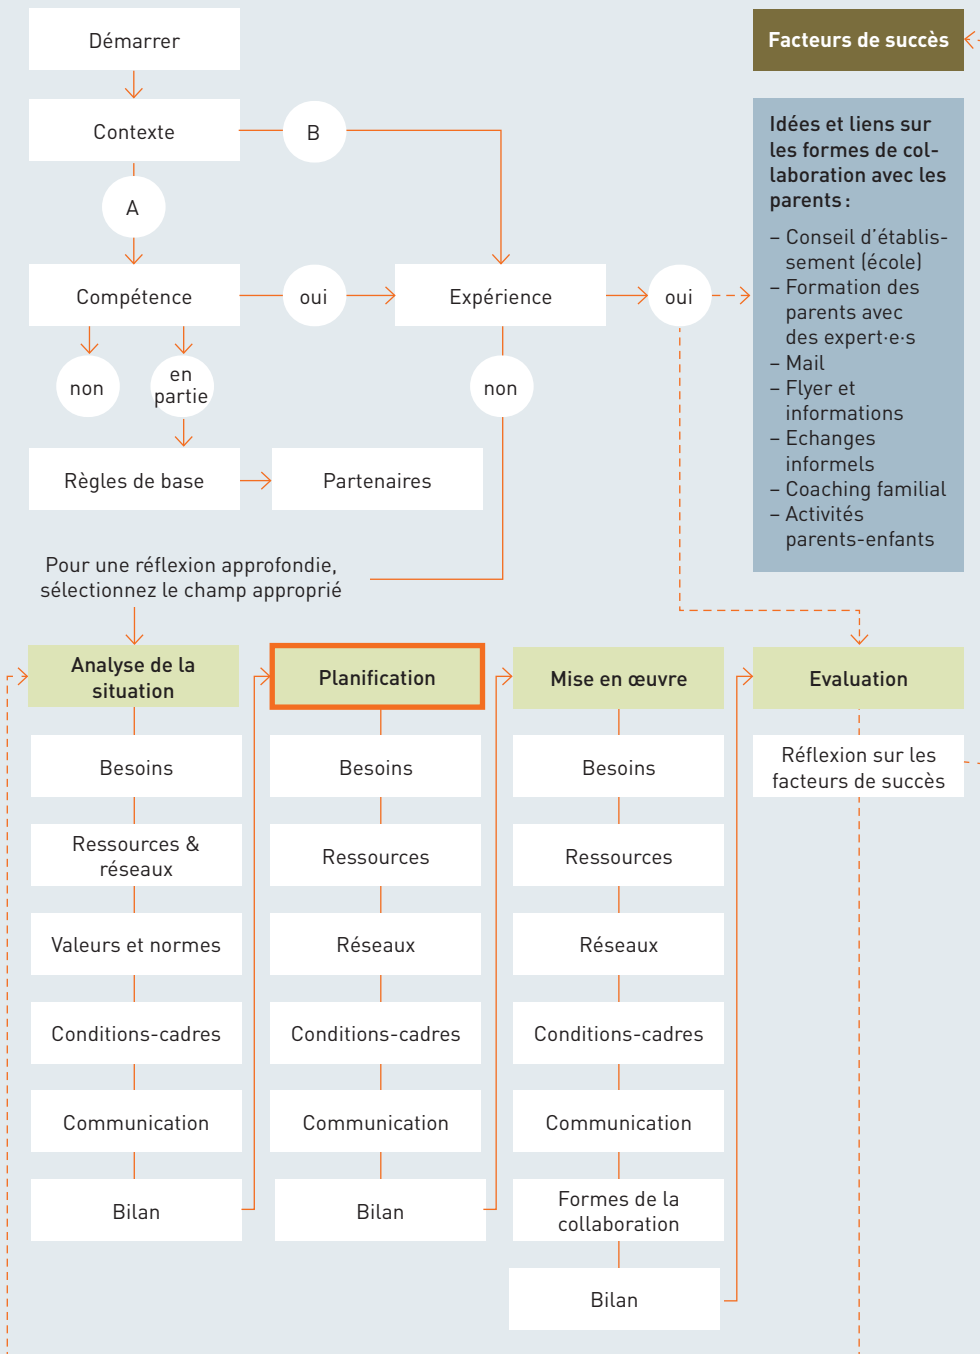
Démarrer

Contexte

B

A

Compétence

oui

Expérience

oui

non

en partie

non

Règles de base

Partenaires

Pour une réflexion approfondie, sélectionnez le champ approprié

Facteurs de succès

Idées et liens sur les formes de collaboration avec les parents :

– Conseil d'établissement (école)
– Formation des parents avec des expert·e·s
– Mail
– Flyer et informations
– Echanges informels
– Coaching familial
– Activités parents-enfants

Analyse de la situation

Besoins

Ressources & réseaux

Valeurs et normes

Conditions-cadres

Communication

Bilan

Planification

Besoins

Ressources

Réseaux

Conditions-cadres

Communication

Bilan

Mise en œuvre

Besoins

Ressources

Réseaux

Conditions-cadres

Communication

Formes de la collaboration

Bilan

Evaluation

Réflexion sur les facteurs de succès